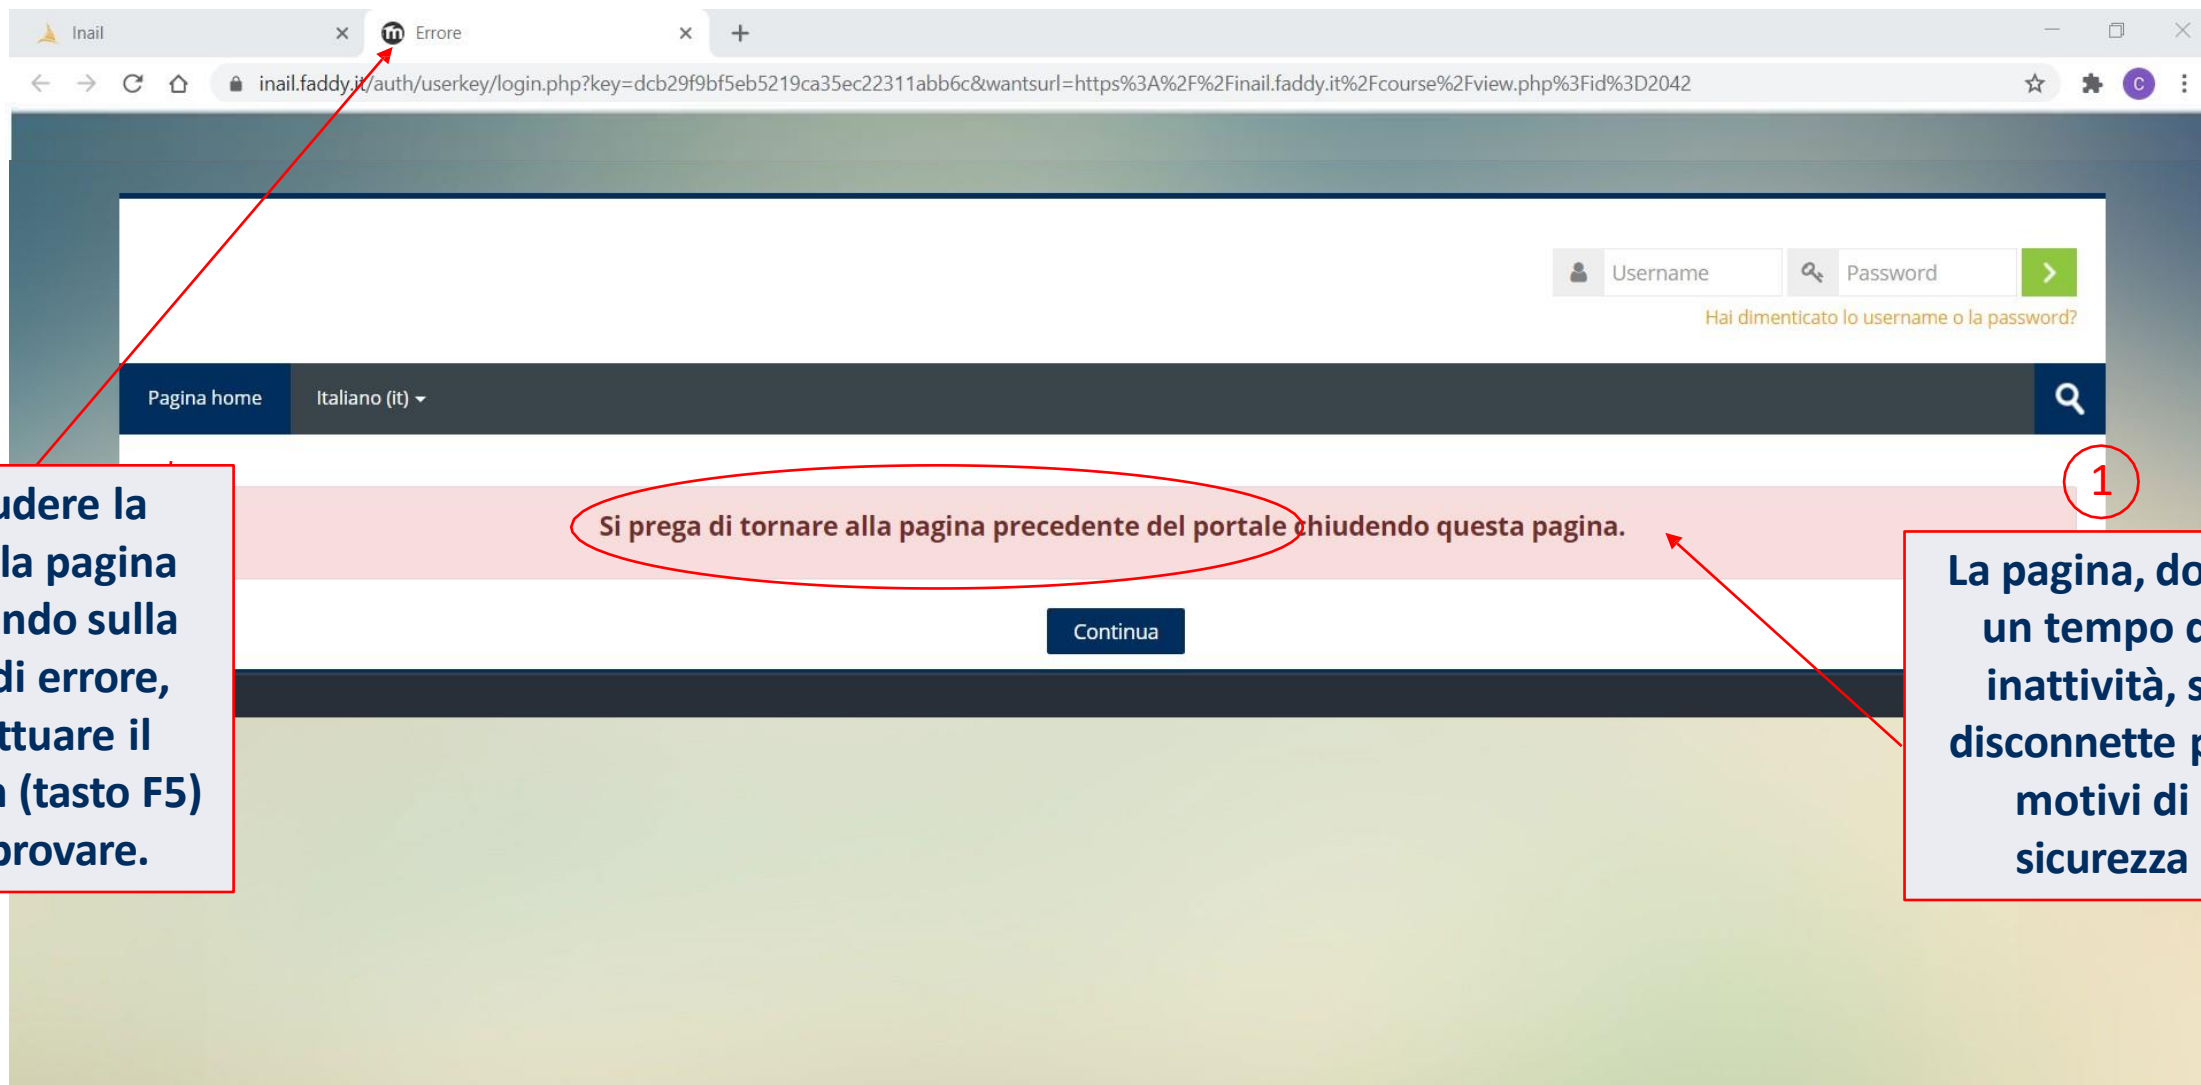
Inail
Errore
inail.faddy.it/auth/userkey/login.php?key=dcb29f9bf5eb5219ca35ec22311abb6c&wantsurl=https%3A%2F%2Finail.faddy.it%2Fcourse%2Fview.php%3Fid%3D2042

Username
Password
Hai dimenticato lo username o la password?

Pagina home
Italiano (it)

1

Si prega di tornare alla pagina precedente del portale chiudendo questa pagina.

Continua

udere la
la pagina
ndo sulla
di errore,
ttuare il
(tasto F5)
provare.

La pagina, do
un tempo d
inattività, s
disconnette p
motivi di
sicurezza